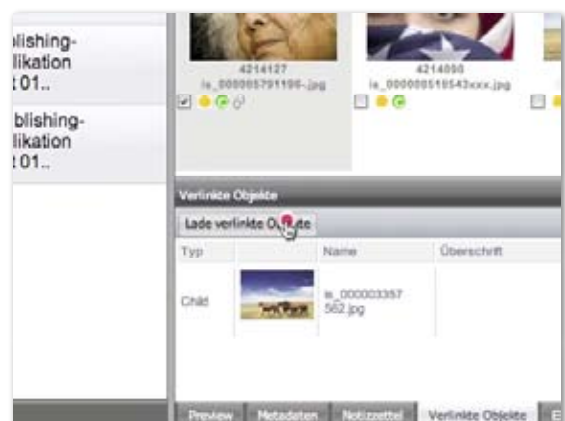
blishing-
likation
t 01..

blishing-
likation
t 01..

4214127
ia_000005791196-.jpg

4214050
ia_000005510543xxx.jpg

Verlinkte Objekte

Lade verlinkte Objekte

| Typ | | Name | Überschrift |
|---|---|---|---|
| Child | | ia_000003357562.jpg | |

Preview | Metadaten | Notizzettel | Verlinkte Objekte | E